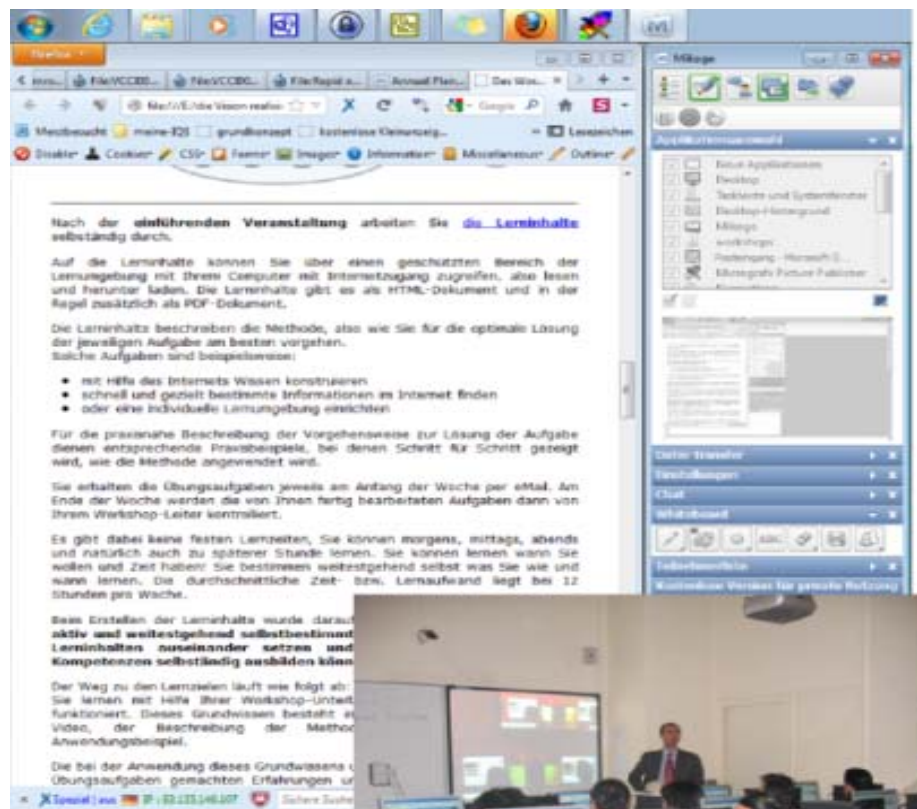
Firefox

Meistbesucht meine-IQS grundkonzept kostenlose Kleinanzeig... Lesezeichen

Disable Cookies CSS Forms Images Information Miscellaneous Outline

Nach der einführenden Veranstaltung arbeiten Sie die Lerninhalte selbständig durch.

Auf die Lerninhalte können Sie über einen geschützten Bereich der Lernumgebung mit Ihrem Computer mit Internetzugang zugreifen, also lesen und herunter laden. Die Lerninhalte gibt es als HTML-Dokument und in der Regel zusätzlich als PDF-Dokument.

Die Lerninhalte beschreiben die Methode, also wie Sie für die optimale Lösung der jeweiligen Aufgabe am besten vorgehen.
Solche Aufgaben sind beispielsweise:

- mit Hilfe des Internets Wissen konstruieren
- schnell und gezielt bestimmte Informationen im Internet finden
- oder eine individuelle Lernumgebung einrichten

Für die praxisnahe Beschreibung der Vorgehensweise zur Lösung der Aufgabe dienen entsprechende Praxisbeispiele, bei denen Schritt für Schritt gezeigt wird, wie die Methode angewendet wird.

Sie erhalten die Übungsaufgaben jeweils am Anfang der Woche per eMail. Am Ende der Woche werden die von Ihnen fertig bearbeiteten Aufgaben dann von Ihrem Workshop-Leiter kontrolliert.

Es gibt dabei keine festen Lernzeiten, Sie können morgens, mittags, abends und natürlich auch zu späterer Stunde lernen. Sie können lernen wann Sie wollen und Zeit haben! Sie bestimmen weitestgehend selbst was Sie wie und wann lernen. Die durchschnittliche Zeit- bzw. Lernaufwand liegt bei 12 Stunden pro Woche.

Beim Erstellen der Lerninhalte wurde darauf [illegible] aktiv und weitestgehend selbstbestimmt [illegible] Lerninhalten auseinander setzen und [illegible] Kompetenzen selbständig ausbilden können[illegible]

Der Weg zu den Lernzielen läuft wie folgt ab: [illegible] Sie lernen mit Hilfe Ihrer Workshop-Unterl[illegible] funktioniert. Dieses Grundwissen besteht a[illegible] Video, der Beschreibung der Method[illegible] Anwendungsbeispiel.

Die bei der Anwendung dieses Grundwissens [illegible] Übungsaufgaben gemachten Erfahrungen u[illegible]

Mikogo

Applikationsauswahl
Neue Applikationen
Desktop
Taskleiste und Systemfenster
Desktop-Hintergrund
Mikogo
workshops
Posteingang - Microsoft O...
Microsoft Picture Publisher

Datei Transfer
Einstellungen
Chat
Whiteboard
Teilnehmerliste
Kostenlose Version für private Nutzung